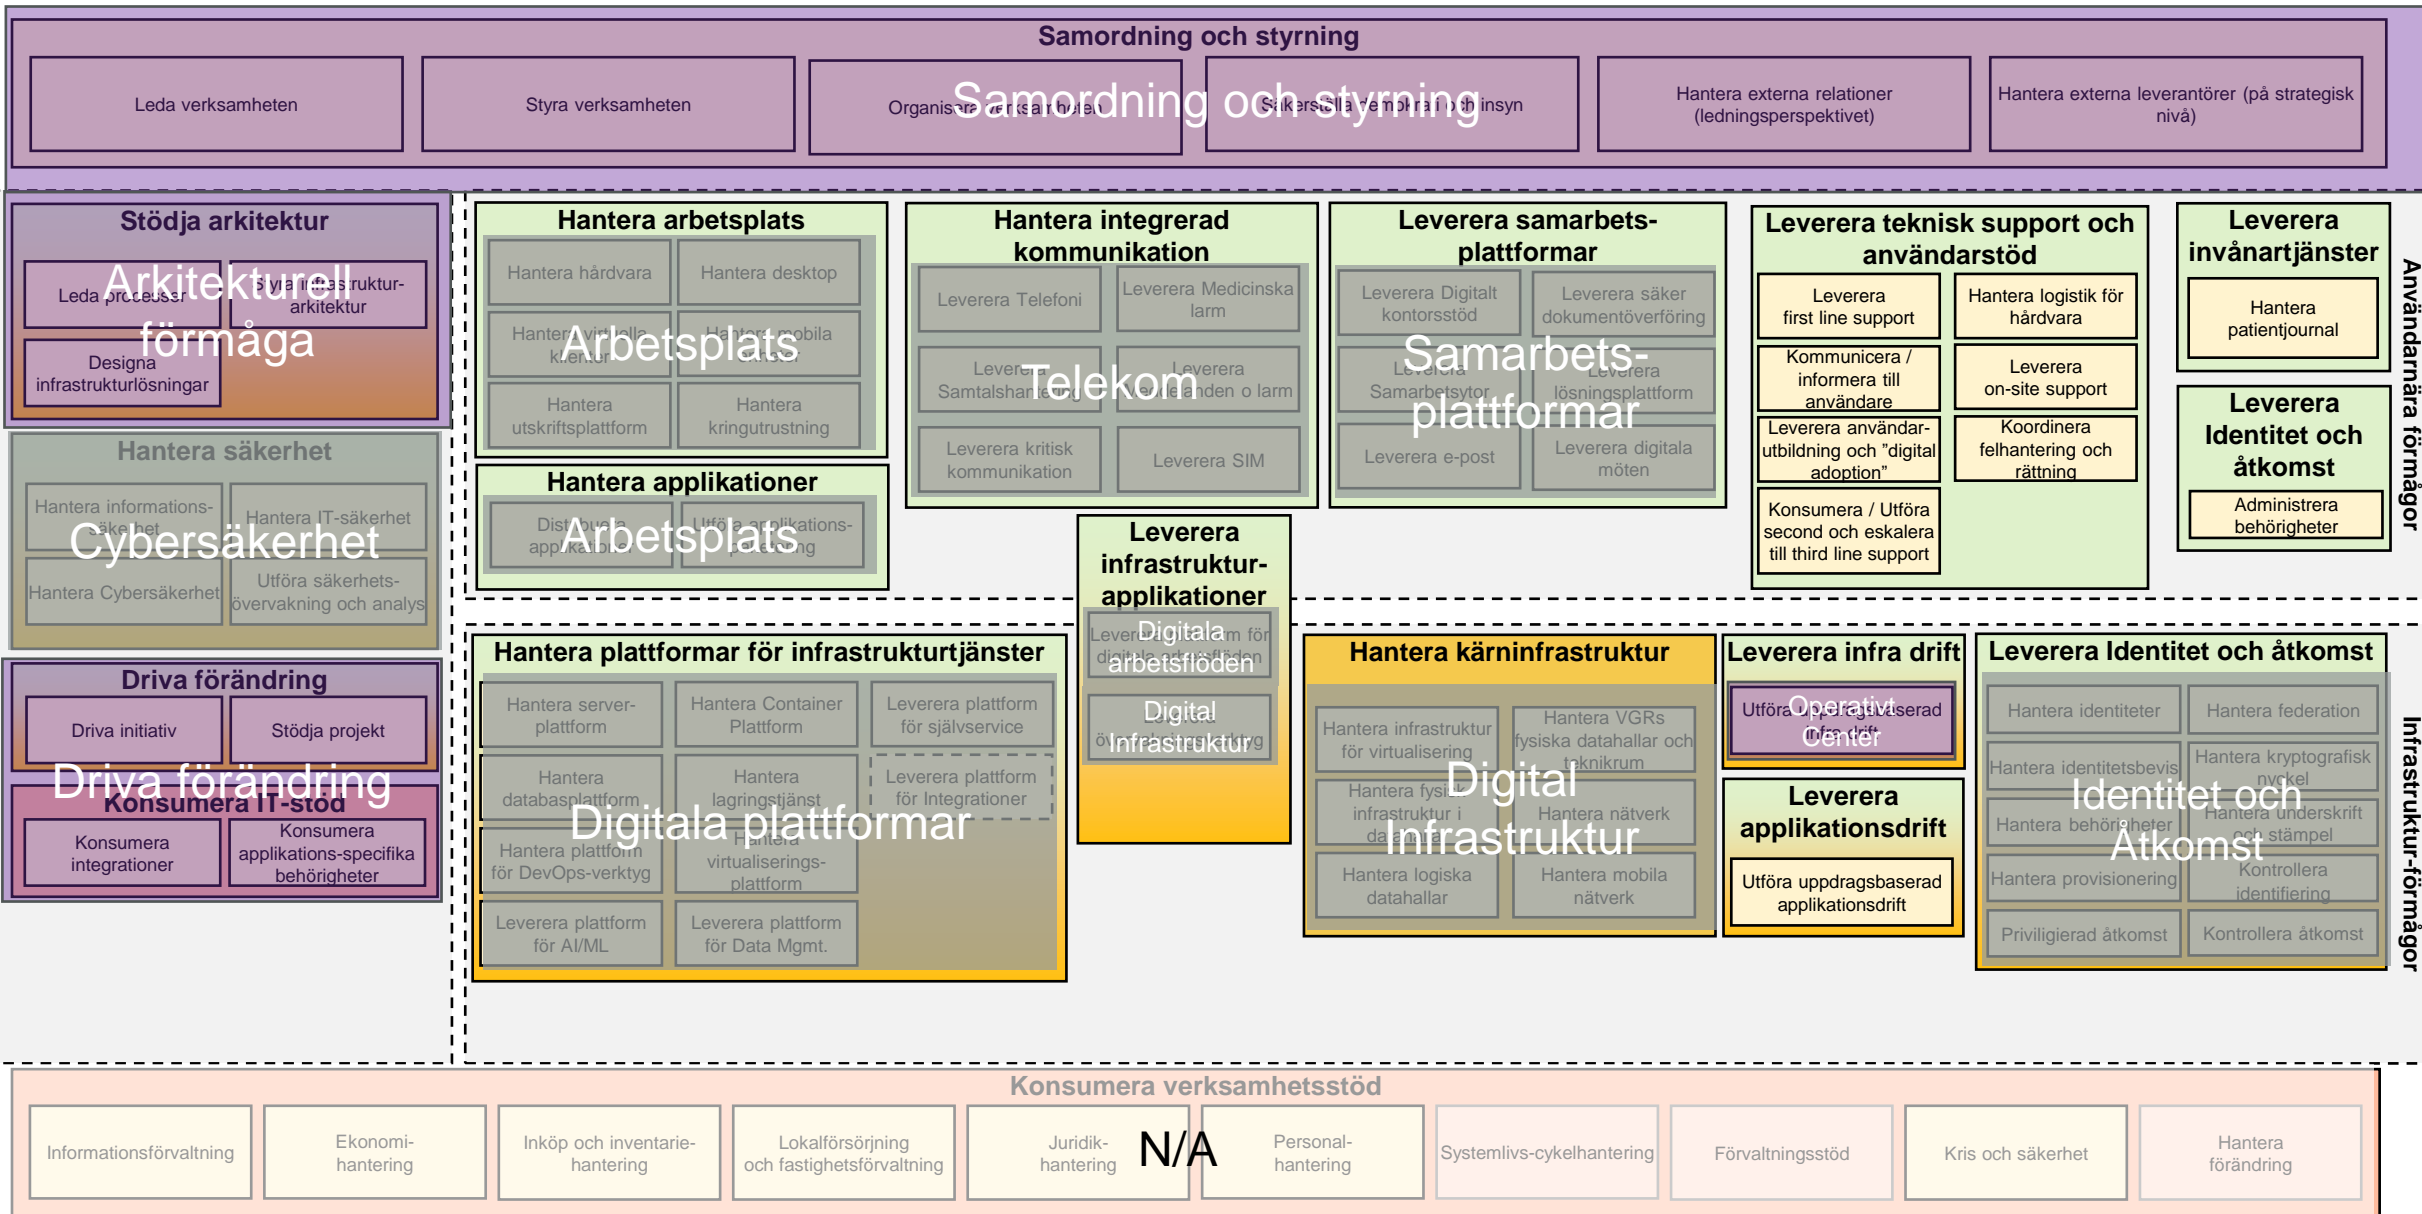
Samordning och styrning

Leda verksamheten

Styra verksamheten

Organisera verksamheten

Samordning och styrning

Säkerställa demokrati och insyn

Hantera externa relationer (ledningsperspektivet)

Hantera externa leverantörer (på strategisk nivå)

Stödja arkitektur

Leda processer

Styra infrastruktur-arkitektur

Arkitekturell förmåga

Designa infrastrukturlösningar

Hantera säkerhet

Hantera informations-säkerhet

Hantera IT-säkerhet

Cybersäkerhet

Hantera Cybersäkerhet

Utföra säkerhets-övervakning och analys

Driva förändring

Driva initiativ

Stödja projekt

Driva förändring

Konsumera IT-stöd

Konsumera integrationer

Konsumera applikations-specifika behörigheter

Hantera arbetsplats

Hantera hårdvara

Hantera desktop

Hantera virtuella klienter

Arbetsplats

Hantera mobila enheter

Hantera utskriftsplattform

Hantera kringutrustning

Hantera applikationer

Distribuera applikationer

Arbetsplats

Utföra applikations-paketering

Hantera integrerad kommunikation

Leverera Telefoni

Leverera Medicinska larm

Leverera Samtalshantering

Telekom

Leverera Tjänsten o larm

Leverera kritisk kommunikation

Leverera SIM

Leverera samarbets-plattformar

Leverera Digitalt kontorsstöd

Leverera säker dokumentöverföring

Leverera Samarbetsytor

Samarbets-plattformar

Leverera lösningsplattform

Leverera e-post

Leverera digitala möten

Leverera teknisk support och användarstöd

Leverera first line support

Hantera logistik för hårdvara

Kommunicera / informera till användare

Leverera on-site support

Leverera användar-utbildning och "digital adoption"

Koordinera felhantering och rättning

Konsumera / Utföra second och eskalera till third line support

Leverera invånartjänster

Hantera patientjournal

Leverera Identitet och åtkomst

Administrera behörigheter

Användarnära förmågor

Leverera infrastruktur-applikationer

Leverera plattform för digitala arbetsflöden

Digitala arbetsflöden

Digital Infrastruktur

övervakningsverktyg

Hantera plattformar för infrastrukturtjänster

Hantera server-plattform

Hantera Container Plattform

Leverera plattform för självservice

Hantera databasplattform

Hantera lagringstjänst

Leverera plattform för Integrationer

Digitala plattformar

Hantera plattform för DevOps-verktyg

Hantera virtualiserings-plattform

Leverera plattform för AI/ML

Leverera plattform för Data Mgmt.

Hantera kärninfrastruktur

Hantera infrastruktur för virtualisering

Hantera VGRs fysiska datahallar och teknikrum

Hantera fysisk infrastruktur i datahall

Digital Infrastruktur

Hantera nätverk

Hantera logiska datahall

Hantera mobila nätverk

Leverera infra drift

Utföra uppdragsbaserad infradrift

Operativt Center

Leverera applikationsdrift

Utföra uppdragsbaserad applikationsdrift

Leverera Identitet och åtkomst

Hantera identiteter

Hantera federation

Hantera identitetsbevis

Hantera kryptografisk nyckel

Identitet och Åtkomst

Hantera behörigheter

Hantera underskrift och stämpel

Hantera provisionering

Kontrollera identifiering

Priviligierad åtkomst

Kontrollera åtkomst

Infrastruktur-förmågor

Konsumera verksamhetsstöd

Informationsförvaltning

Ekonomi-hantering

Inköp och inventarie-hantering

Lokalförsörjning och fastighetsförvaltning

Juridik-hantering

N/A

Personal-hantering

Systemlivs-cykelhantering

Förvaltningsstöd

Kris och säkerhet

Hantera förändring